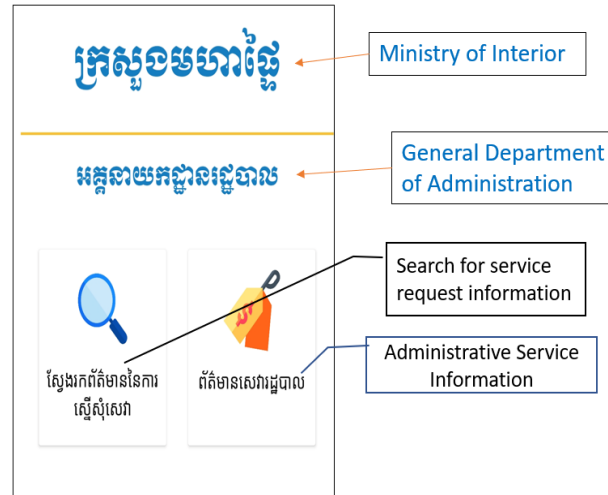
ក្រសួងមហាផ្ទៃ

Ministry of Interior

អគ្គនាយកដ្ឋានរដ្ឋបាល

General Department of Administration

Search for service request information

ស្វែងរកព័ត៌មាននៃការស្នើសុំសេវា

ព័ត៌មានសេវារដ្ឋបាល

Administrative Service Information